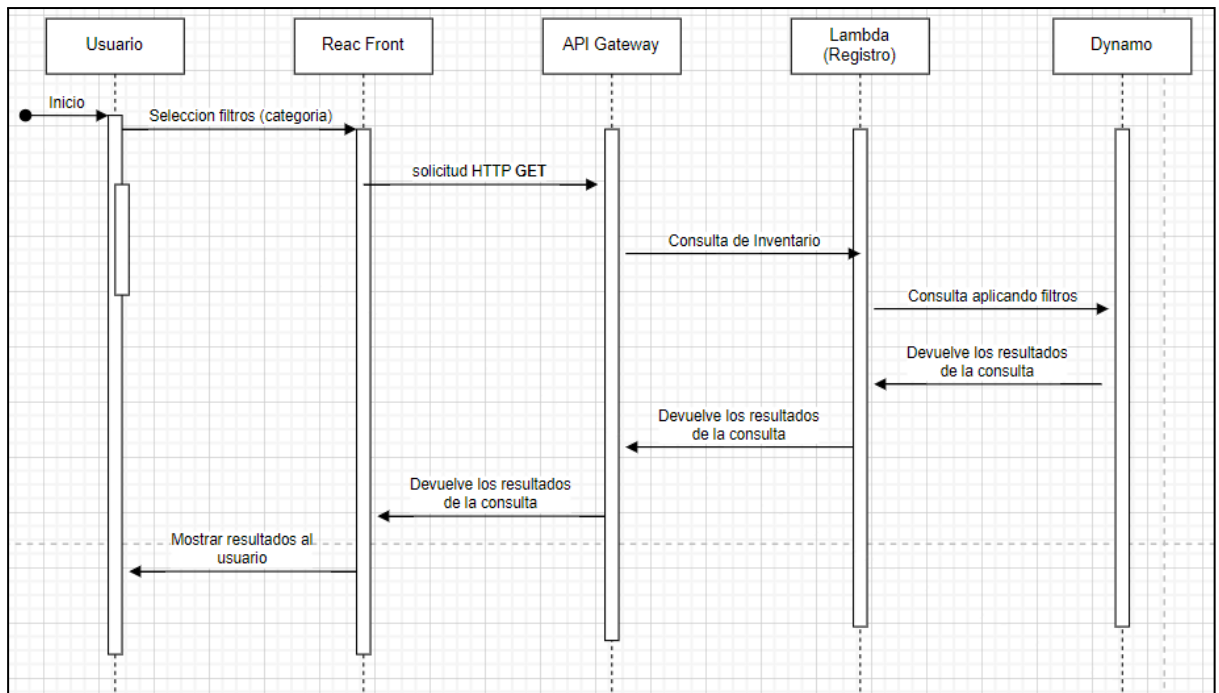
Usuario

Reac Front

API Gateway

Lambda (Registro)

Dynamo

Inicio

Seleccion filtros (categoria)

solicitud HTTP GET

Consulta de Inventario

Consulta aplicando filtros

Devuelve los resultados de la consulta

Devuelve los resultados de la consulta

Devuelve los resultados de la consulta

Mostrar resultados al usuario